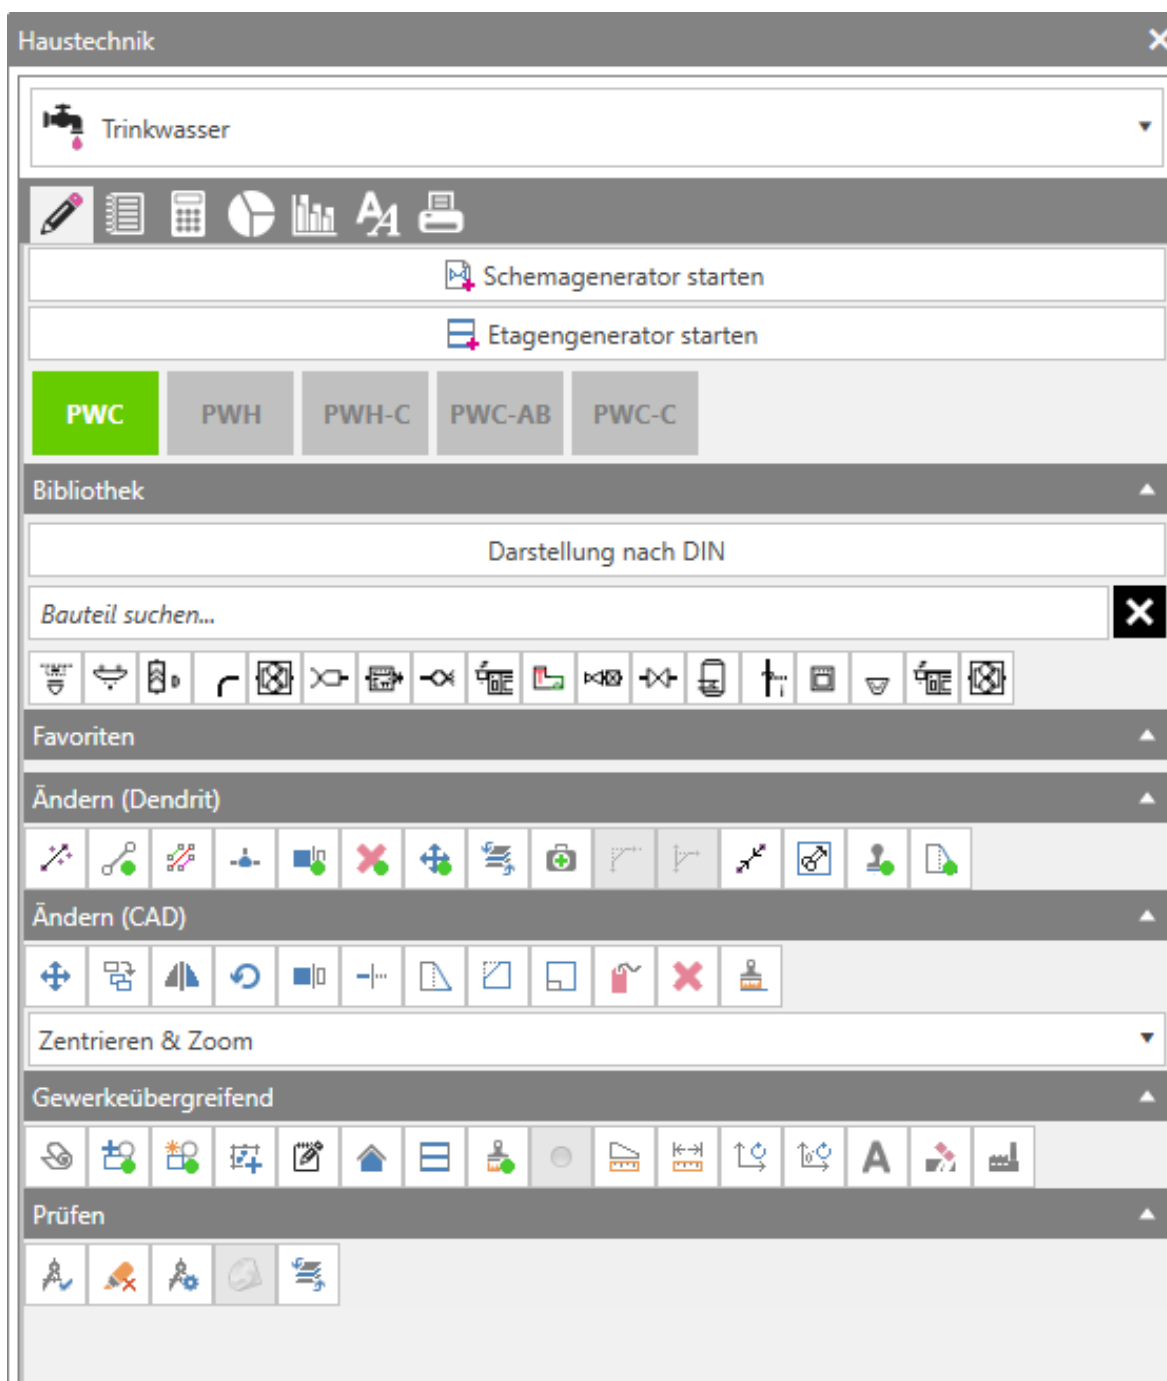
Haustechnik

Trinkwasser

Schemagenerator starten

Etagengenerator starten

PWC PWH PWH-C PWC-AB PWC-C

Bibliothek

Darstellung nach DIN

Bauteil suchen...

Favoriten

Ändern (Dendrit)

Ändern (CAD)

Zentrieren & Zoom

Gewerkeübergreifend

Prüfen